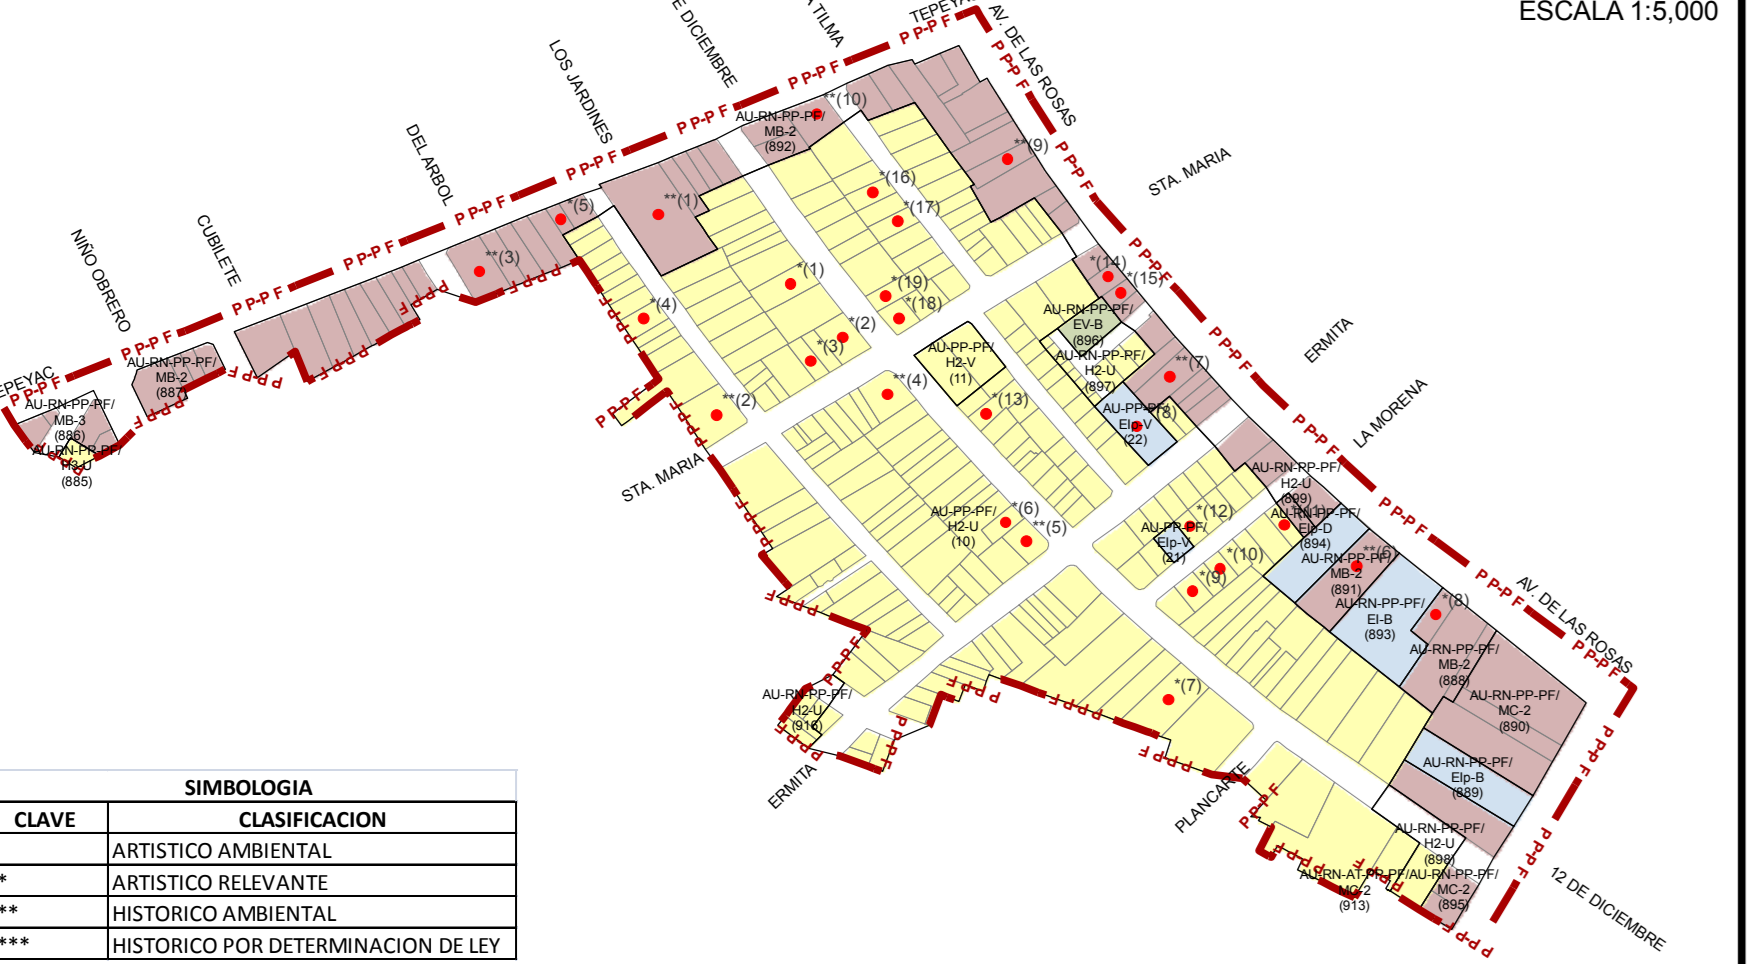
ESCALA 1:5,000

TEPEYAC
AV. DE LAS ROSAS
TILMA
E DICIEMBRE
LOS JARDINES
DEL ARBOL
CUBILETE
NIÑO OBRERO
EPEYAC
STA. MARIA
ERMITA
LA MORENA
AV. DE LAS ROSAS
12 DE DICIEMBRE
PLANCARTE
ERMITA
STA. MARIA

P P-P F

AU-RN-PP-PF/ MB-2 (892)
**(10)
**(9)
*(16)
*(17)
**(1)
*(5)
**(3)
*(1)
*(19)
*(18)
*(4)
*(2)
*(3)
**(2)
*(14)
*(15)
AU-RN-PP-PF/ EV-B (896)
AU-RN-PP-PF/ H2-U (897)
AU-PP-PF/ H2-V (11)
**(4)
*(13)
**(7)
AU-PP-PF/ EIp-V (22)
*(8)
AU-RN-PP-PF/ MB-2 (887)
AU-RN-PP-PF/ MB-3 (886)
AU-RN-PP-PF/ H3-U (885)
AU-RN-PP-PF/ H2-U (899)
AU-RN-PP-PF/ EIp-D (894)
*(12)
AU-PP-PF/ EIp-V (21)
AU-PP-PF/ H2-U (10)
*(6)
**(5)
*(10)
*(9)
AU-RN-PP-PF/ MB-2 (891)
**(6)
AU-RN-PP-PF/ EI-B (893)
*(8)
AU-RN-PP-PF/ MB-2 (888)
AU-RN-PP-PF/ MC-2 (890)
*(7)
AU-RN-PP-PF/ H2-U (916)
AU-RN-PP-PF/ EIp-B (889)
AU-RN-PP-PF/ H2-U (898)
AU-RN-AT-PP-PF/ MC-2 (913)
AU-RN-PP-PF/ MC-2 (895)

| SIMBOLOGIA | |
|---|---|
| CLAVE | CLASIFICACION |
| | ARTISTICO AMBIENTAL |
| * | ARTISTICO RELEVANTE |
| ** | HISTORICO AMBIENTAL |
| *** | HISTORICO POR DETERMINACION DE LEY |